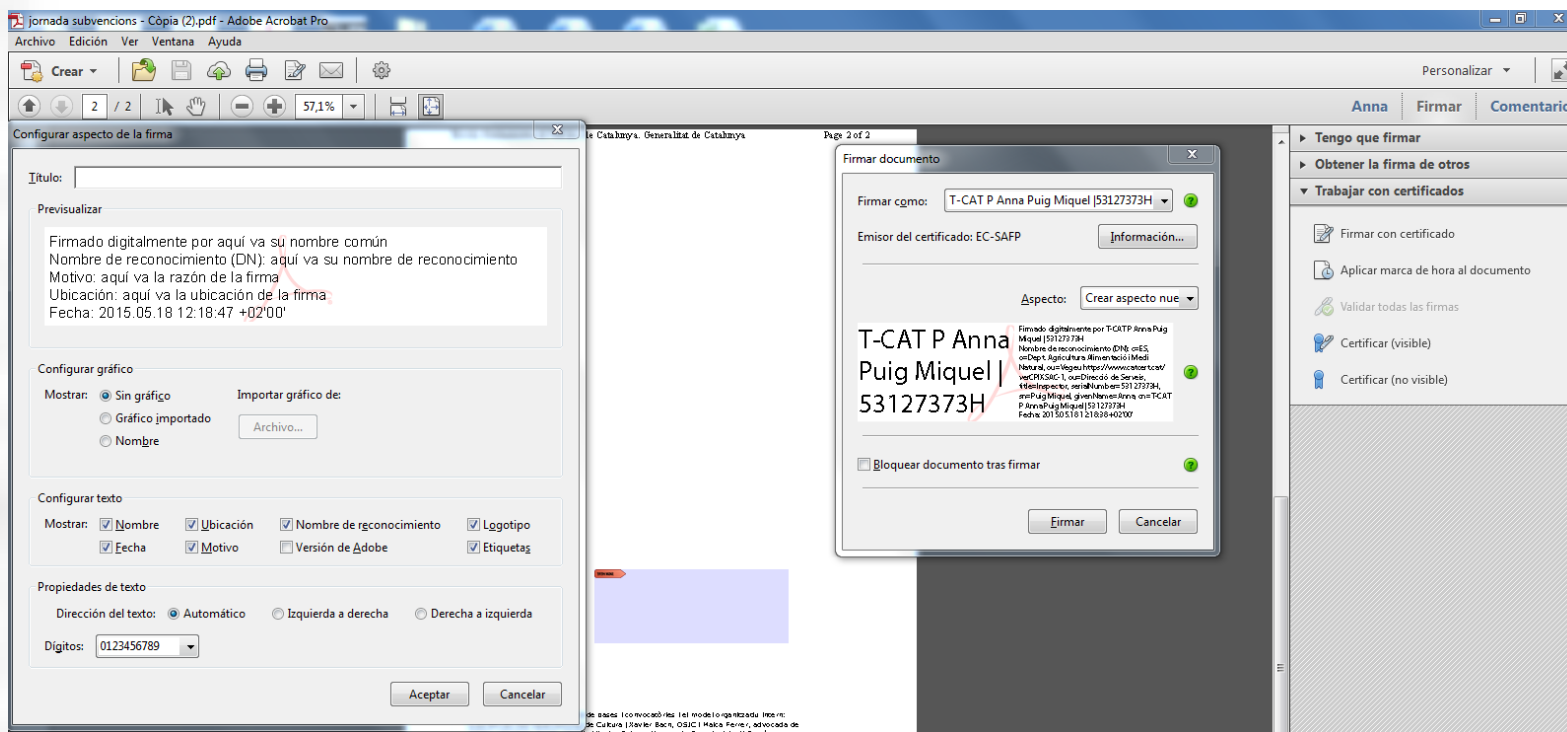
jornada subvencions - Còpia (2).pdf - Adobe Acrobat Pro

Archivo Edición Ver Ventana Ayuda

Crear

Personalizar

2 / 2 57,1%

Anna Firmar Comentario

Configurar aspecto de la firma

Título:

Previsualizar

Firmado digitalmente por aquí va su nombre común
Nombre de reconocimiento (DN): aquí va su nombre de reconocimiento
Motivo: aquí va la razón de la firma
Ubicación: aquí va la ubicación de la firma
Fecha: 2015.05.18 12:18:47 +02'00'

Configurar gráfico

Mostrar: Sin gráfico Importar gráfico de:
Gráfico importado Archivo...
Nombre

Configurar texto

Mostrar: Nombre Ubicación Nombre de reconocimiento Logotipo
Fecha Motivo Versión de Adobe Etiquetas

Propiedades de texto

Dirección del texto: Automático Izquierda a derecha Derecha a izquierda

Dígitos: 0123456789

Aceptar Cancelar

e Catalunya. Generalitat de Catalunya Page 2 of 2

Firmar documento

Firmar como: T-CAT P Anna Puig Miquel |53127373H

Emisor del certificado: EC-SAFP Información...

Aspecto: Crear aspecto nue

T-CAT P Anna Puig Miquel | 53127373H

Firmado digitalmente por T-CAT P Anna Puig Miquel |53127373H
Nombre de reconocimiento (DN): c=ES, o=Dept. Agricultura Alimentació i Medi Natural, ou=Vegeu https://www.catcert.cat/verCPIXSec-1, ou=Direcció de Serveis, title=Inspector, serialNumber=53127373H, sn=Puig Miquel, givenName=Anna, cn=T-CAT P Anna Puig Miquel |53127373H
Fecha: 2015.05.18 12:18:38 +02'00'

Bloquear documento tras firmar

Firmar Cancelar

Tengo que firmar
Obtener la firma de otros
Trabajar con certificados

Firmar con certificado
Aplicar marca de hora al documento
Validar todas las firmas
Certificar (visible)
Certificar (no visible)

de bases i convocatòries i el model organitzatiu intern:
de Cultura | Xavier Bach, OSIC | Maica Ferrer, advocada de